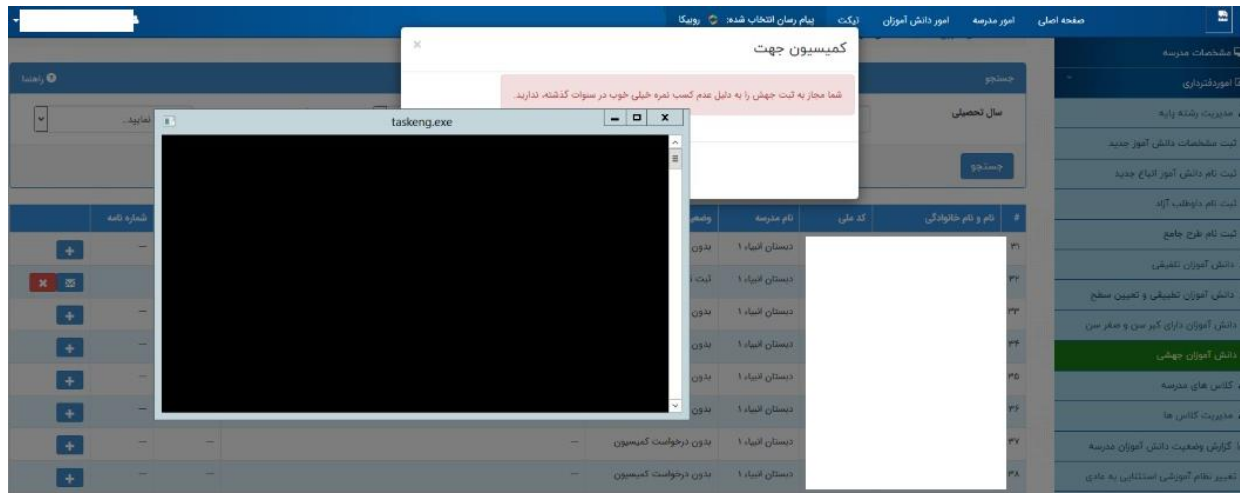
صفحه اصلی امور مدرسه امور دانش آموزان تیکت پیام رسان انتخاب شده: روبیکا

کمیسیون جهت

شما مجاز به ثبت جهش را به دلیل عدم کسب نمره خیلی خوب در سنوات گذشته، ندارید.

مشخصات مدرسه
امورفناوری
مدیریت رشته پایه
ثبت مشخصات دانش آموز جدید
ثبت نام دانش آموز اتباع جدید
ثبت نام داوطلب آزاد
ثبت نام طرح جامع
دانش آموزان تلفیقی
دانش آموزان تطبیقی و تعیین سطح
دانش آموزان دارای کبر سن و صغر سن
دانش آموزان جهشی
کلاس های مدرسه
مدیریت کلاس ها
گزارش وضعیت دانش آموزان مدرسه
تغییر نظام آموزشی استثنایی به عادی

جستجو
راهنما
سال تحصیلی
نمایید..
جستجو

taskeng.exe

| # | نام و نام خانوادگی | کد ملی | نام مدرسه | وضعیت | | شماره نامه |
|---|---|---|---|---|---|---|
| ۳۱ | | | دبستان انبیاء ۱ | بدون | | — |
| ۳۲ | | | دبستان انبیاء ۱ | ثبت | | |
| ۳۳ | | | دبستان انبیاء ۱ | بدون | | — |
| ۳۴ | | | دبستان انبیاء ۱ | بدون | | — |
| ۳۵ | | | دبستان انبیاء ۱ | بدون | | — |
| ۳۶ | | | دبستان انبیاء ۱ | بدون | | — |
| ۳۷ | | | دبستان انبیاء ۱ | بدون درخواست کمیسیون | — | — |
| ۳۸ | | | دبستان انبیاء ۱ | بدون درخواست کمیسیون | — | — |